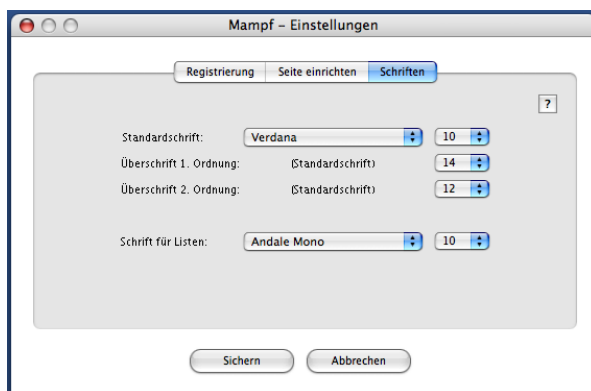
Mampf – Einstellungen

Registrierung | Seite einrichten | Schriften

?

Standardschrift: Verdana 10

Überschrift 1. Ordnung: (Standardschrift) 14

Überschrift 2. Ordnung: (Standardschrift) 12

Schrift für Listen: Andale Mono 10

Sichern

Abbrechen